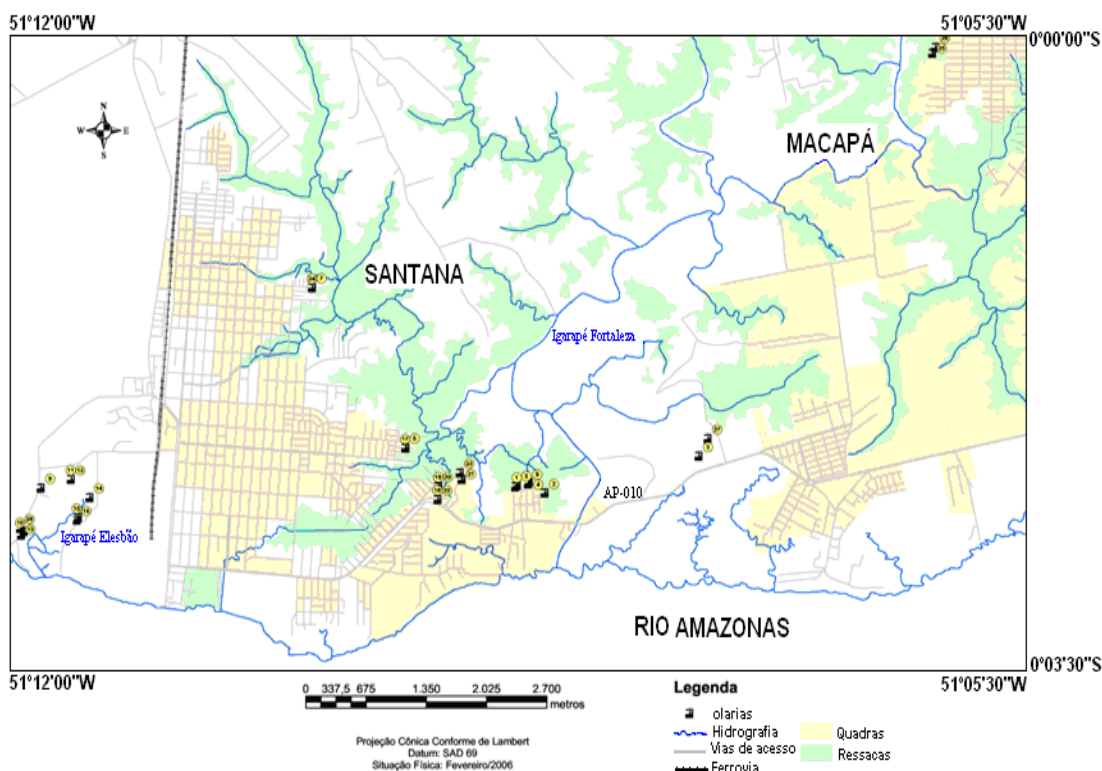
51°12'00"W

51°05'30"W

0°00'00"S

N
W E
S

MACAPÁ

SANTANA

Igarapé Fortaleza

AP-010

Igarapé Elesbão

RIO AMAZONAS

51°12'00"W

0°03'30"S

51°05'30"W

0 337,5 675 1.350 2.025 2.700
metros

Projeção Cônica Conforme de Lambert
Datum: SAD 69
Situação Física: Fevereiro/2006

Legenda
olarias
Hidrografia
Vias de acesso
Ferrovia
Quadras
Ressacas